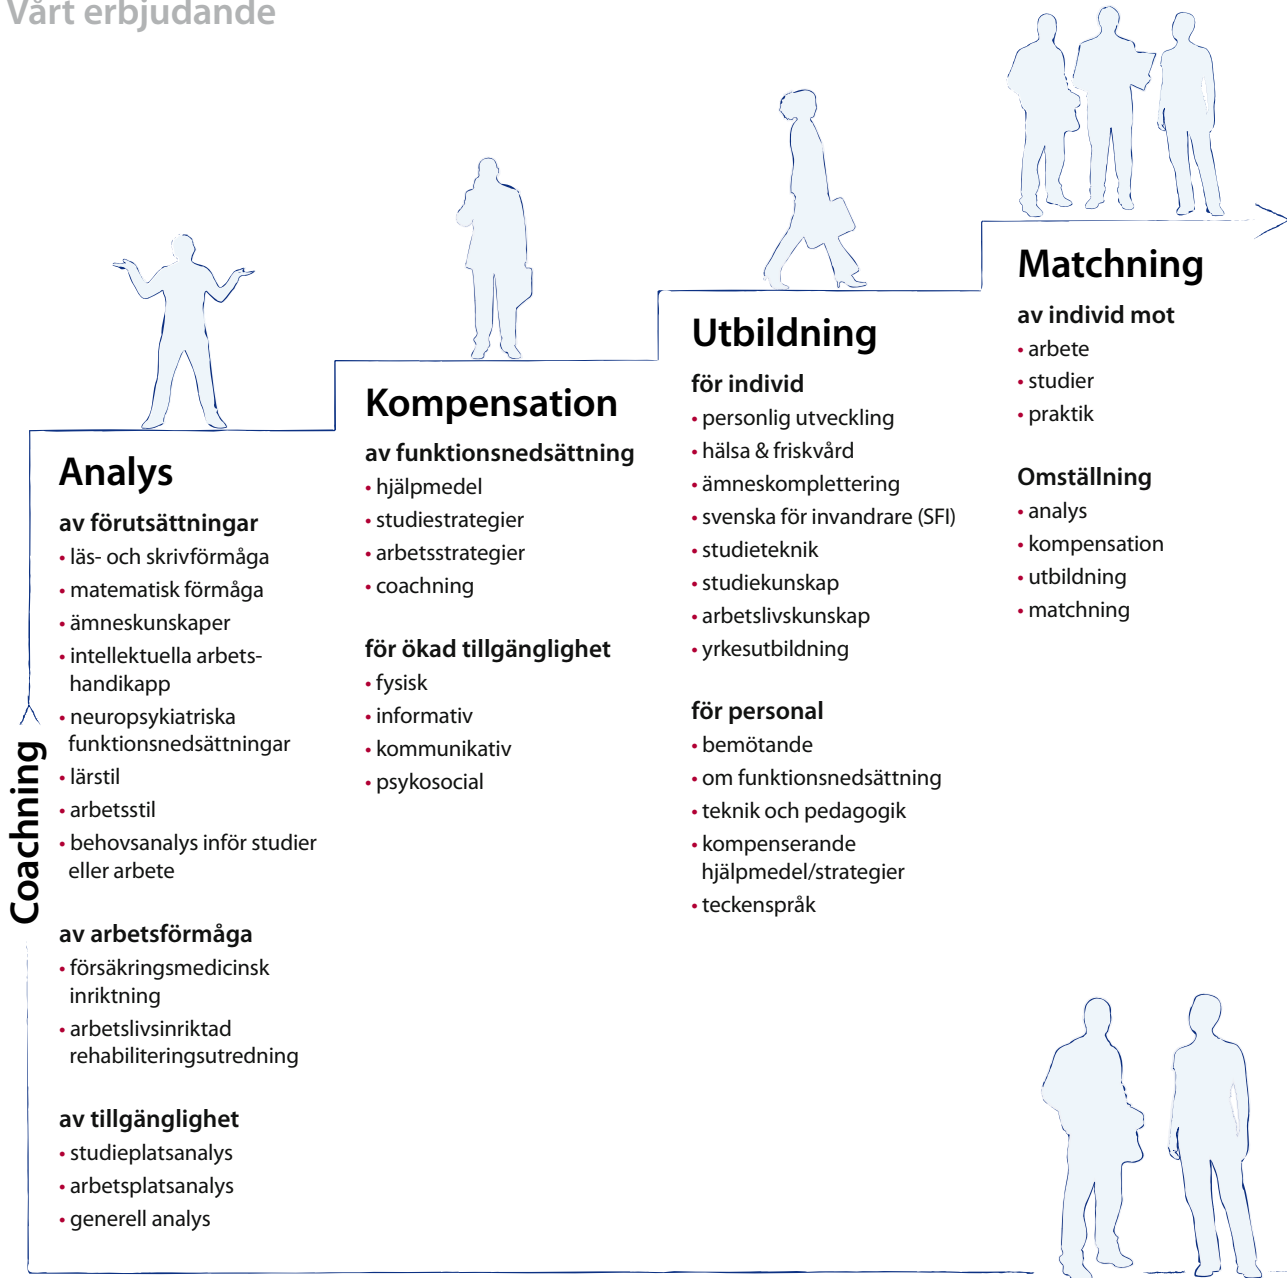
Vårt erbjudande

Analys

av förutsättningar
• läs- och skrivförmåga
• matematisk förmåga
• ämneskunskaper
• intellektuella arbetshandikapp
• neuropsykiatriska funktionsnedsättningar
• lärstil
• arbetsstil
• behovsanalys inför studier eller arbete

av arbetsförmåga
• försäkringsmedicinsk inriktning
• arbetslivsinriktad rehabiliteringsutredning

av tillgänglighet
• studieplatsanalys
• arbetsplatsanalys
• generell analys

Kompensation

av funktionsnedsättning
• hjälpmedel
• studiestrategier
• arbetsstrategier
• coachning

för ökad tillgänglighet
• fysisk
• informativ
• kommunikativ
• psykosocial

Utbildning

för individ
• personlig utveckling
• hälsa & friskvård
• ämneskomplettering
• svenska för invandrare (SFI)
• studieteknik
• studiekunskap
• arbetslivskunskap
• yrkesutbildning

för personal
• bemötande
• om funktionsnedsättning
• teknik och pedagogik
• kompenserande hjälpmedel/strategier
• teckenspråk

Matchning

av individ mot
• arbete
• studier
• praktik

Omställning
• analys
• kompensation
• utbildning
• matchning

Coachning